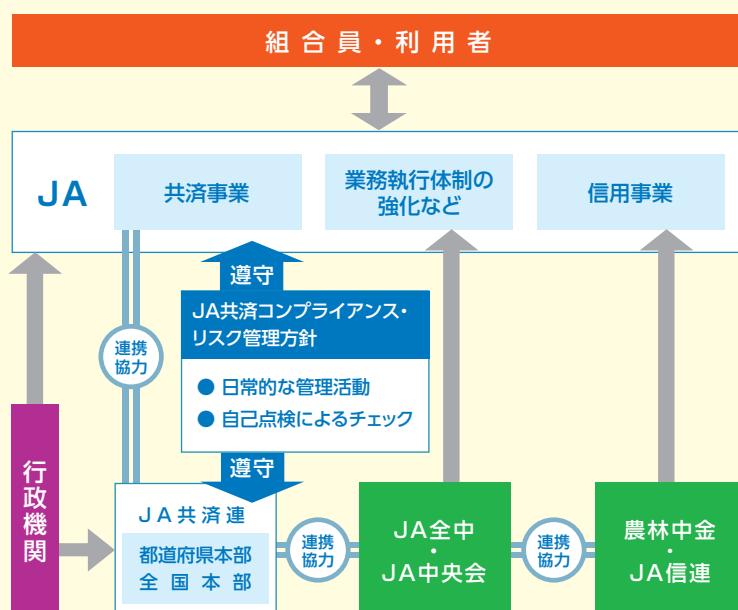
組合員・利用者

JA

共済事業

業務執行体制の強化など

信用事業

遵守

JA共済コンプライアンス・リスク管理方針

● 日常的な管理活動
● 自己点検によるチェック

遵守

連携協力

行政機関

JA共済連

都道府県本部
全国本部

連携協力

JA全中
・
JA中央会

連携協力

農林中金
・
JA信連